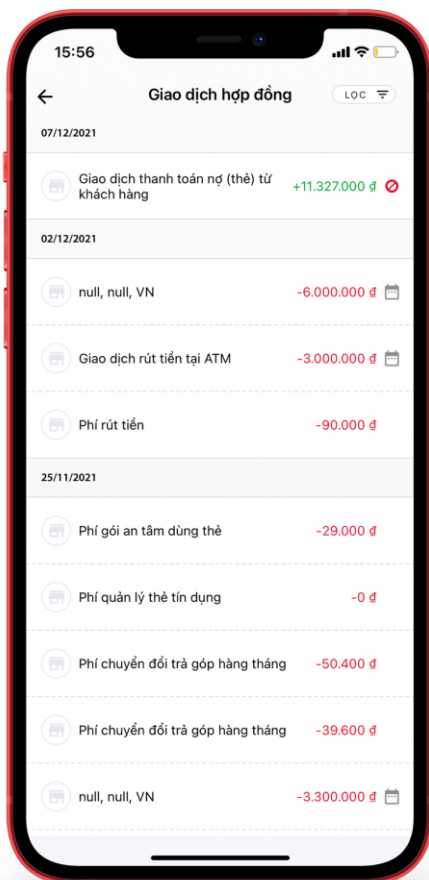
15:56

Giao dịch hợp đồng

LỌC

07/12/2021

Giao dịch thanh toán nợ (thẻ) từ khách hàng +11.327.000 đ

02/12/2021

null, null, VN -6.000.000 đ

Giao dịch rút tiền tại ATM -3.000.000 đ

Phí rút tiền -90.000 đ

25/11/2021

Phí gói an tâm dùng thẻ -29.000 đ

Phí quản lý thẻ tín dụng -0 đ

Phí chuyển đổi trả góp hàng tháng -50.400 đ

Phí chuyển đổi trả góp hàng tháng -39.600 đ

null, null, VN -3.300.000 đ